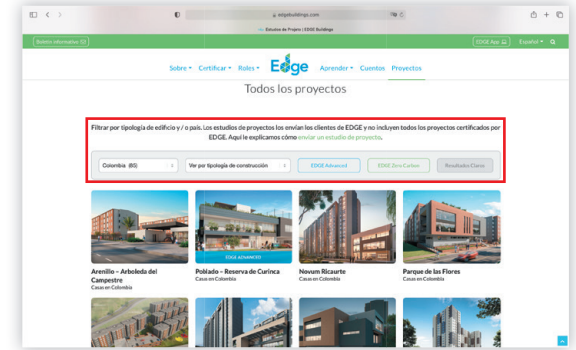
edgebuildings.com

Estudios de Proyecto | EDGE Buildings

Boletín informativo

EDGE App

Español

Sobre · Certificar · Roles · EDGE Aprender · Cuentos Proyectos

Todos los proyectos

Filtrar por tipología de edificio y / o país. Los estudios de proyectos los envían los clientes de EDGE y no incluyen todos los proyectos certificados por EDGE. Aquí le explicamos cómo enviar un estudio de proyecto.

Colombia (85)

Ver por tipología de construcción

EDGE Advanced

EDGE Zero Carbon

Resultados Claros

EDGE ADVANCED

Arenillo – Arboleda del Campestre
Casas en Colombia

Poblado – Reserva de Curinca
Casas en Colombia

Novum Ricaurte
Casas en Colombia

Parque de las Flores
Casas en Colombia